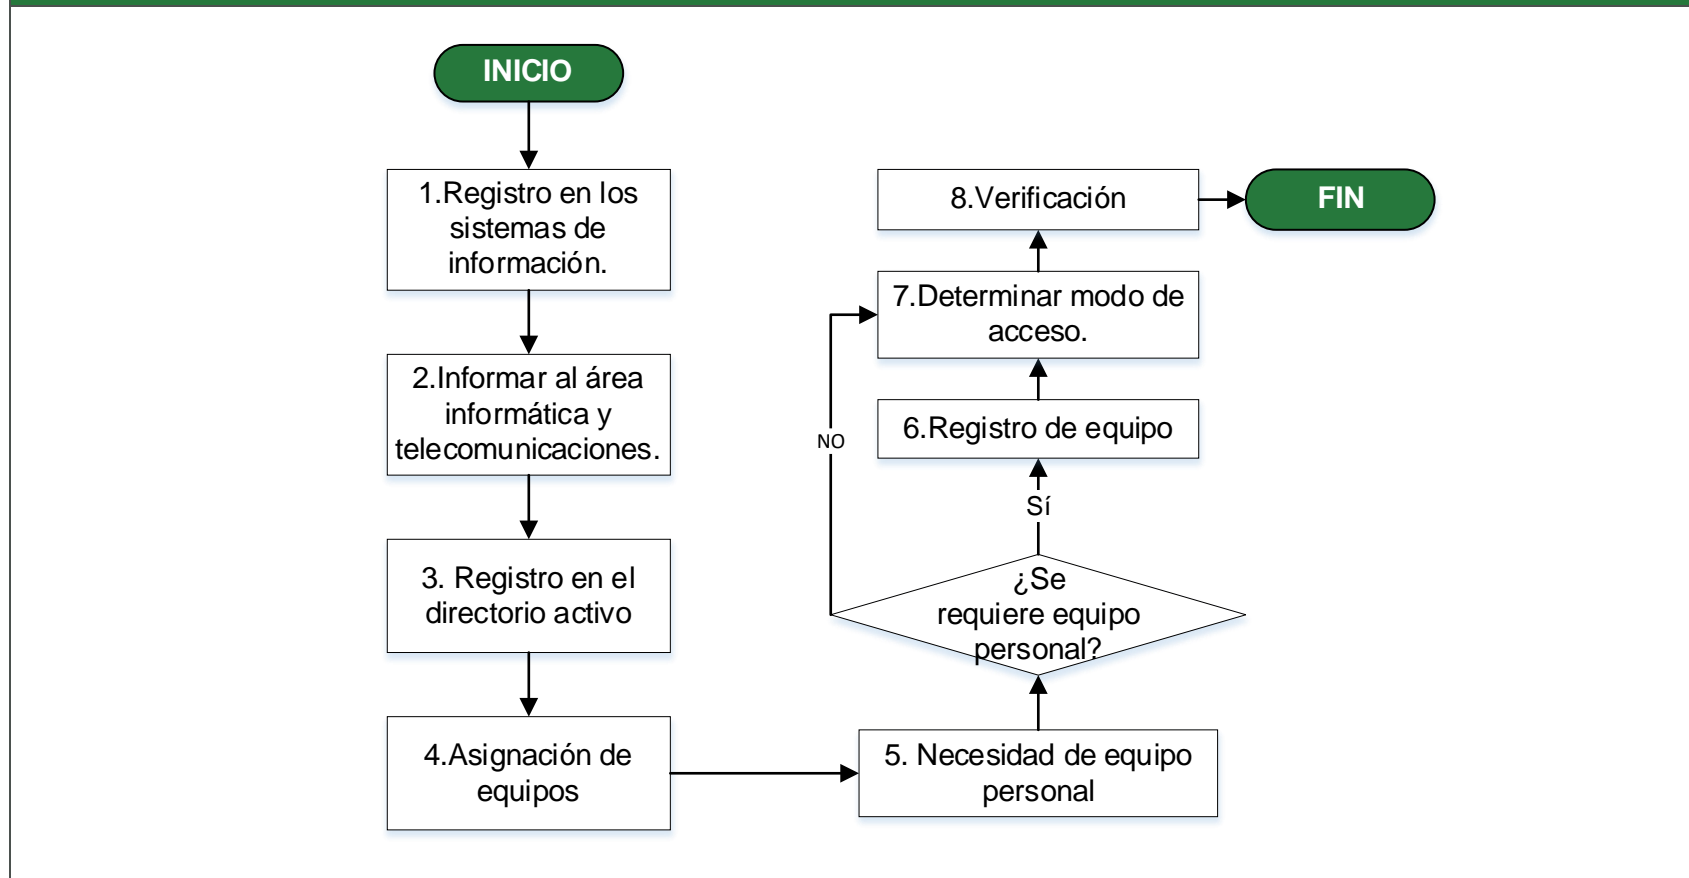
INICIO

1.Registro en los sistemas de información.

2.Informar al área informática y telecomunicaciones.

3. Registro en el directorio activo

4.Asignación de equipos

5. Necesidad de equipo personal

¿Se requiere equipo personal?

Sí

NO

6.Registro de equipo

7.Determinar modo de acceso.

8.Verificación

FIN